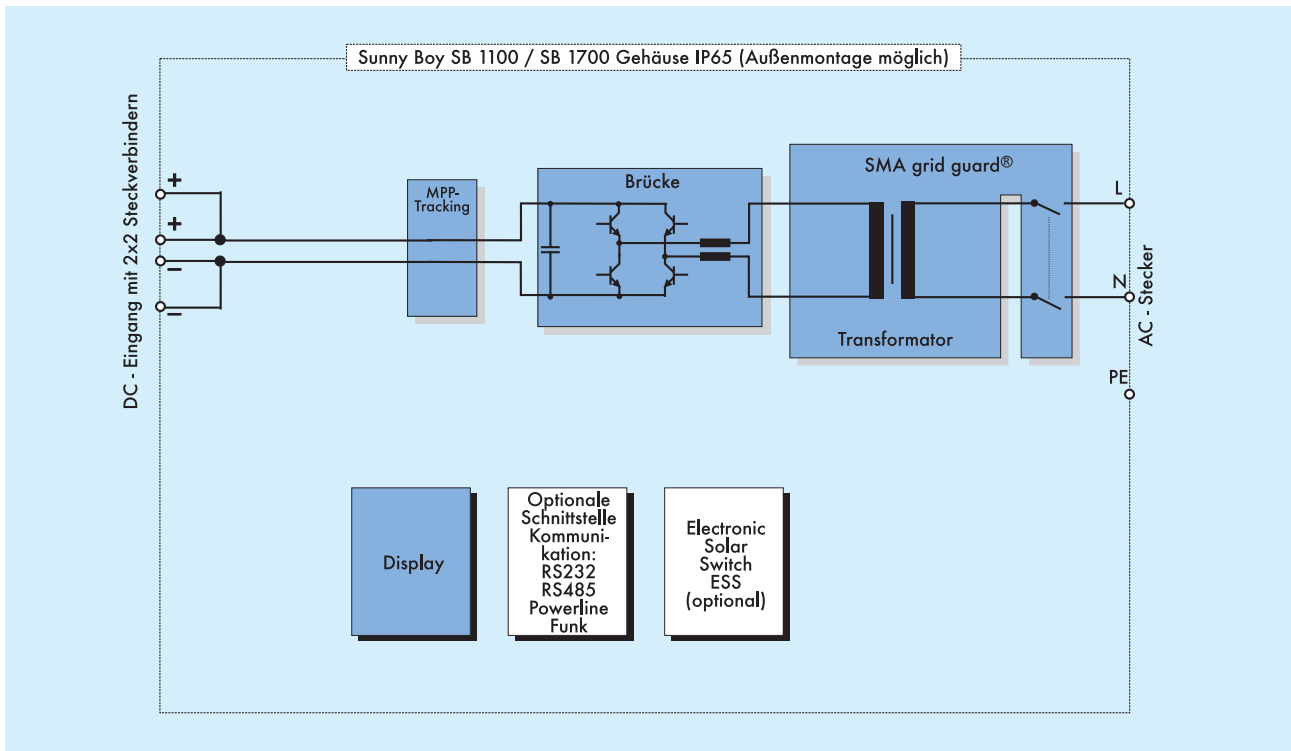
Sunny Boy SB 1100 / SB 1700 Gehäuse IP65 (Außenmontage möglich)

DC - Eingang mit 2x2 Steckverbindern

+
+
−
−

MPP-Tracking

Brücke

SMA grid guard®

Transformator

L
N
PE

AC - Stecker

Display

Optionale Schnittstelle Kommunikation: RS232 RS485 Powerline Funk

Electronic Solar Switch ESS (optional)